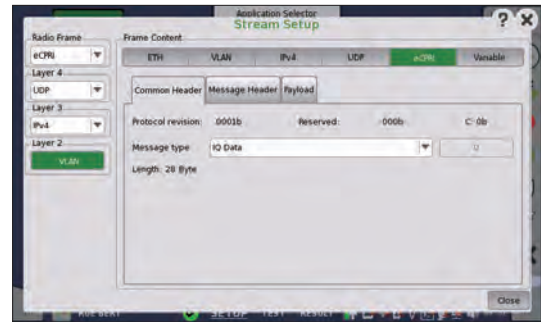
Application Selector
Stream Setup

?

Radio Frame
eCPRI
Layer 4
UDP
Layer 3
IPv4
Layer 2
VLAN

Frame Content
ETH
VLAN
IPv4
UDP
eCPRI
Variable

Common Header
Message Header
Payload

Protocol revision: 0001b
Reserved: 000b
C: 0b

Message type
IQ Data
0

Length: 28 Byte

Close

SETUP
TEST
RESULT